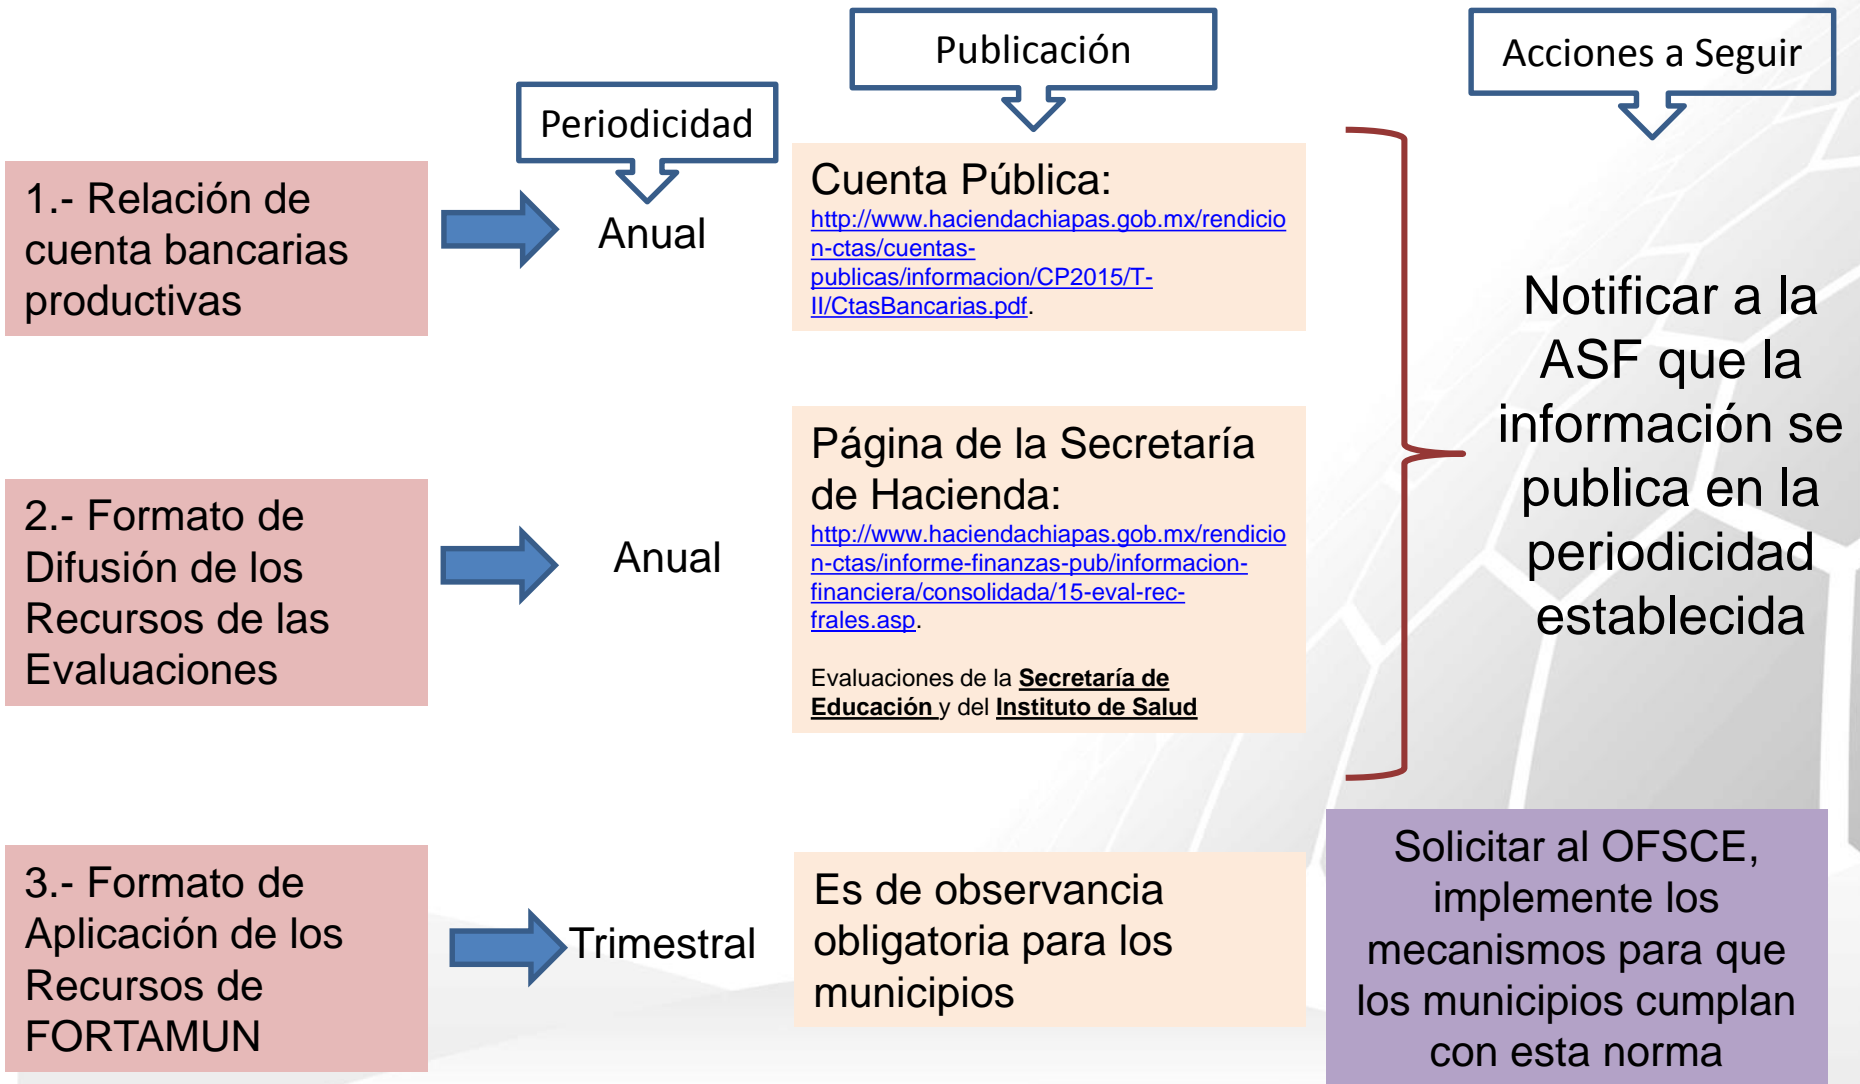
Periodicidad

Publicación

Acciones a Seguir

1.- Relación de cuenta bancarias productivas

Anual

Cuenta Pública:
http://www.haciendachiapas.gob.mx/rendicion-ctas/cuentas-publicas/informacion/CP2015/T-II/CtasBancarias.pdf.

2.- Formato de Difusión de los Recursos de las Evaluaciones

Anual

Página de la Secretaría de Hacienda:
http://www.haciendachiapas.gob.mx/rendicion-ctas/informe-finanzas-pub/informacion-financiera/consolidada/15-eval-rec-frales.asp.

Evaluaciones de la Secretaría de Educación y del Instituto de Salud

Notificar a la ASF que la información se publica en la periodicidad establecida

3.- Formato de Aplicación de los Recursos de FORTAMUN

Trimestral

Es de observancia obligatoria para los municipios

Solicitar al OFSCE, implemente los mecanismos para que los municipios cumplan con esta norma